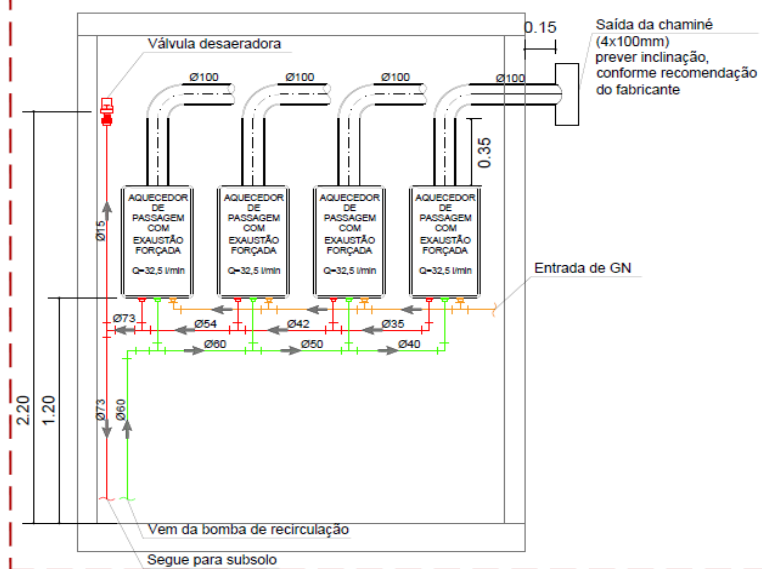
0.15

Saída da chaminé (4x100mm) prever inclinação, conforme recomendação do fabricante

Válvula desaeradora

Ø100
Ø100
Ø100
Ø100

0.35

AQUECEDOR DE PASSAGEM COM EXAUSTÃO FORÇADA
Q=32,5 l/min

AQUECEDOR DE PASSAGEM COM EXAUSTÃO FORÇADA
Q=32,5 l/min

AQUECEDOR DE PASSAGEM COM EXAUSTÃO FORÇADA
Q=32,5 l/min

AQUECEDOR DE PASSAGEM COM EXAUSTÃO FORÇADA
Q=32,5 l/min

Ø15

Entrada de GN

Ø73
Ø54
Ø42
Ø35
Ø60
Ø50
Ø40

2.20
1.20

Ø73
Ø60

Vem da bomba de recirculação

Segue para subsolo